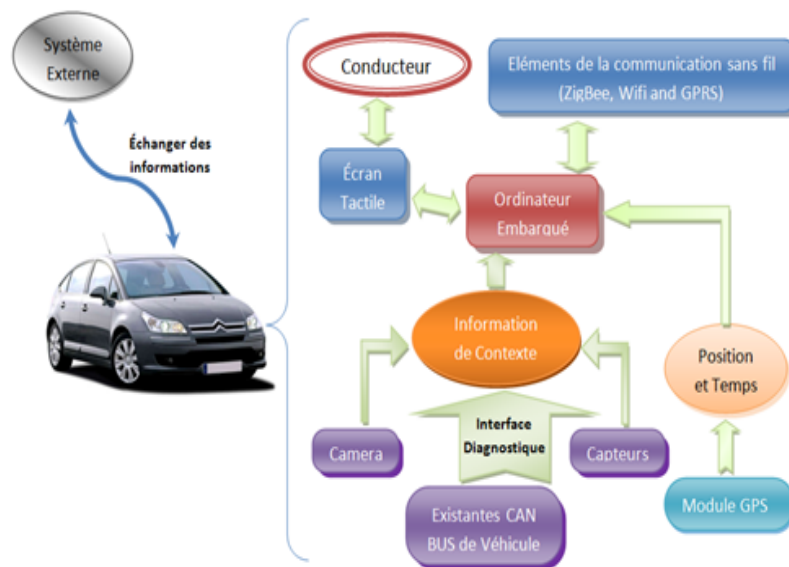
Système Externe

Échanger des informations

Conducteur

Eléments de la communication sans fil (ZigBee, Wifi and GPRS)

Écran Tactile

Ordinateur Embarqué

Information de Contexte

Position et Temps

Interface Diagnostique

Camera

Capteurs

Existantes CAN BUS de Véhicule

Module GPS